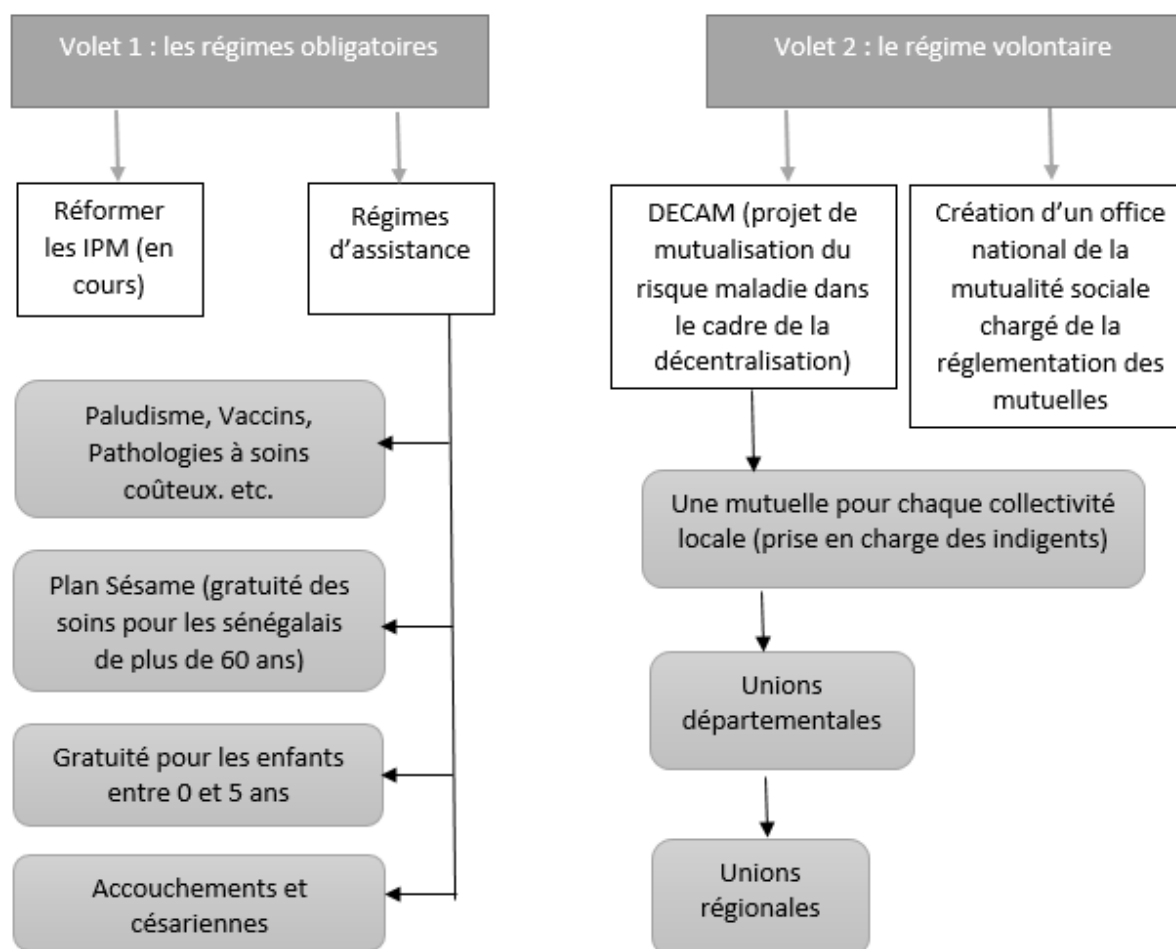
Volet 1 : les régimes obligatoires

Réformer les IPM (en cours)

Régimes d'assistance

Paludisme, Vaccins, Pathologies à soins coûteux. etc.

Plan Sésame (gratuité des soins pour les sénégalais de plus de 60 ans)

Gratuité pour les enfants entre 0 et 5 ans

Accouchements et césariennes

Volet 2 : le régime volontaire

DECAM (projet de mutualisation du risque maladie dans le cadre de la décentralisation)

Création d'un office national de la mutualité sociale chargé de la réglementation des mutuelles

Une mutuelle pour chaque collectivité locale (prise en charge des indigents)

Unions départementales

Unions régionales